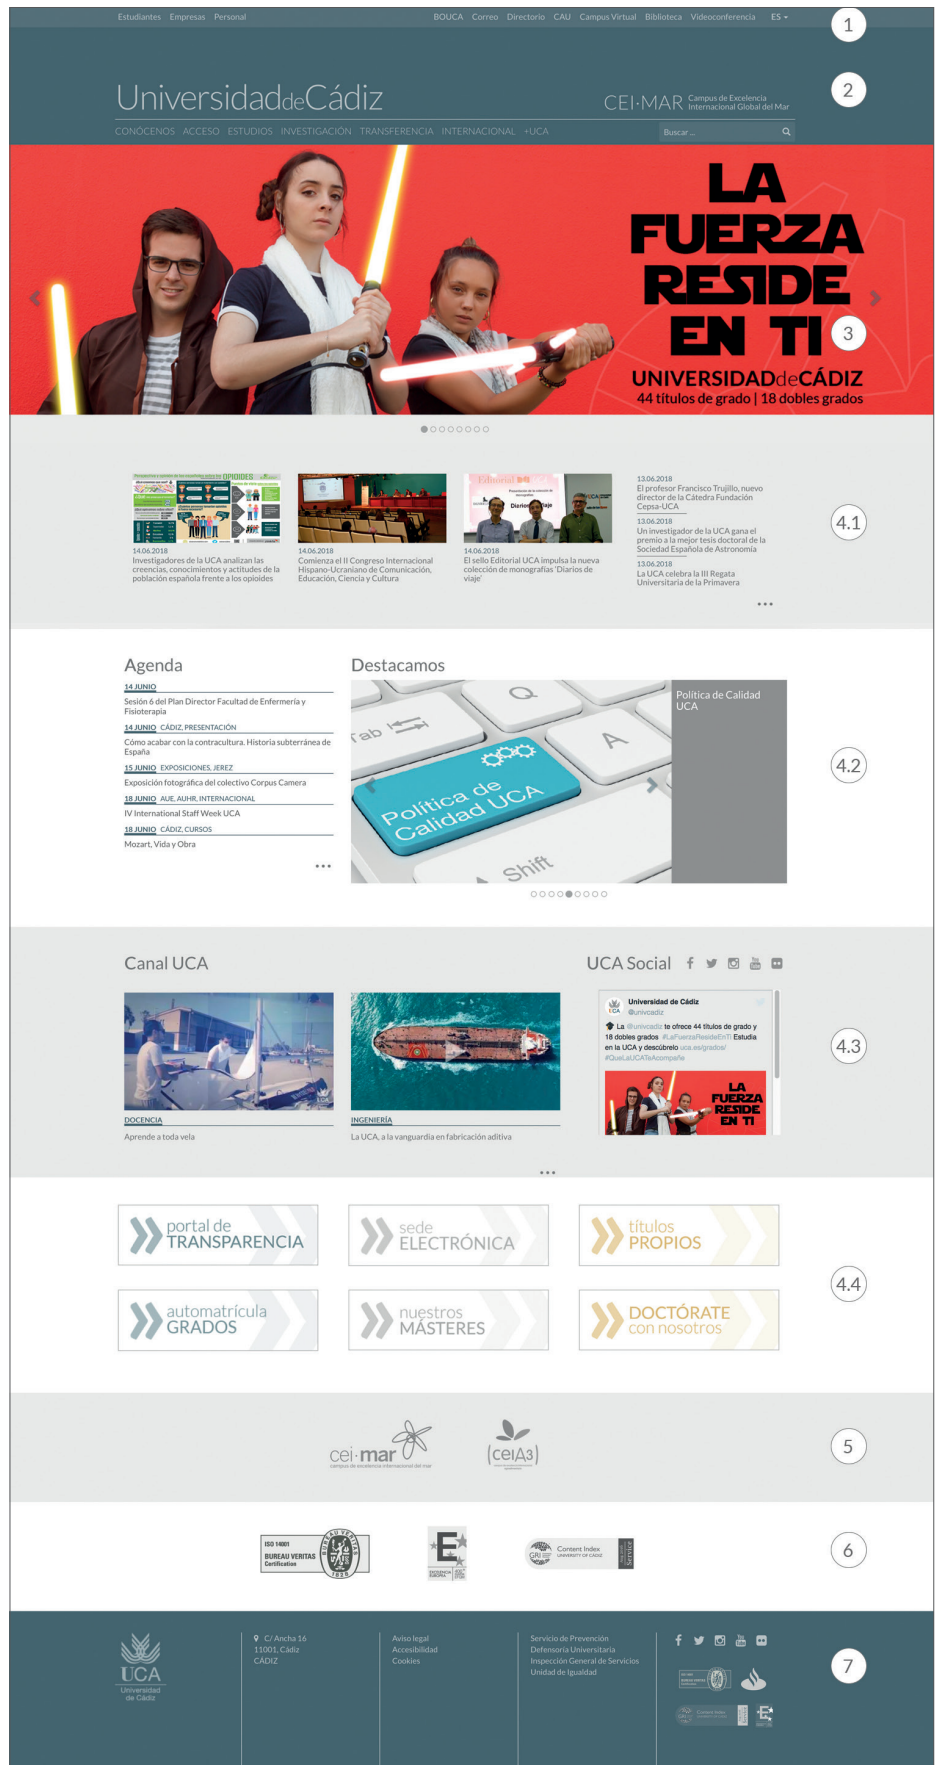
Estudiantes Empresas Personal

BOUCA Correo Directorio CAU Campus Virtual Biblioteca Videoconferencia ES

1

UniversidaddeCádiz

CEI·MAR Campus de Excelencia Internacional Global del Mar

2

CONÓCENOS ACCESO ESTUDIOS INVESTIGACIÓN TRANSFERENCIA INTERNACIONAL +UCA

Buscar ...

LA FUERZA RESIDE EN TI

3

UNIVERSIDADdeCÁDIZ

44 títulos de grado | 18 dobles grados

14.06.2018
Investigadores de la UCA analizan las creencias, conocimientos y actitudes de la población española frente a los opioides

14.06.2018
Comienza el II Congreso Internacional Hispano-Ucraniano de Comunicación, Educación, Ciencia y Cultura

14.06.2018
El sello Editorial UCA impulsa la nueva colección de monografías 'Diarios de viaje'

13.06.2018
El profesor Francisco Trujillo, nuevo director de la Cátedra Fundación Cepsa-UCA

13.06.2018
Un investigador de la UCA gana el premio a la mejor tesis doctoral de la Sociedad Española de Astronomía

13.06.2018
La UCA celebra la III Regata Universitaria de la Primavera

4.1

Agenda

14 JUNIO
Sesión 6 del Plan Director Facultad de Enfermería y Fisioterapia

14 JUNIO CÁDIZ, PRESENTACIÓN
Cómo acabar con la contractura. Historia subterránea de España

15 JUNIO EXPOSICIONES, JEREZ
Exposición fotográfica del colectivo Corpus Camera

18 JUNIO AUE, AUHR, INTERNACIONAL
IV International Staff Week UCA

18 JUNIO CÁDIZ, CURSOS
Mozart, Vida y Obra

Destacamos

Tab Q A Shift

Política de Calidad UCA

Política de Calidad UCA

4.2

Canal UCA

DOCENCIA
Aprende a toda vela

INGENIERÍA
La UCA, a la vanguardia en fabricación aditiva

UCA Social

Universidad de Cádiz
@univcadiz
La @univcadiz te ofrece 44 títulos de grado y 18 dobles grados #LaFuerzaResideEnTi Estudia en la UCA y descúbrelo uca.es/grados/ #QueLaUCATeAcompañe

LA FUERZA RESIDE EN TI

4.3

portal de TRANSPARENCIA

sede ELECTRÓNICA

títulos PROPIOS

automatrícula GRADOS

nuestros MÁSTERES

DOCTÓRATE con nosotros

4.4

cei·mar campus de excelencia internacional del mar

ceiA3

5

ISO 14001 BUREAU VERITAS Certification

BUREAU VERITAS 1828

Content Index

6

UCA Universidad de Cádiz

C/ Ancha 16
11001, Cádiz
CÁDIZ

Aviso legal
Accesibilidad
Cookies

Servicio de Prevención
Defensoría Universitaria
Inspección General de Servicios
Unidad de Igualdad

7